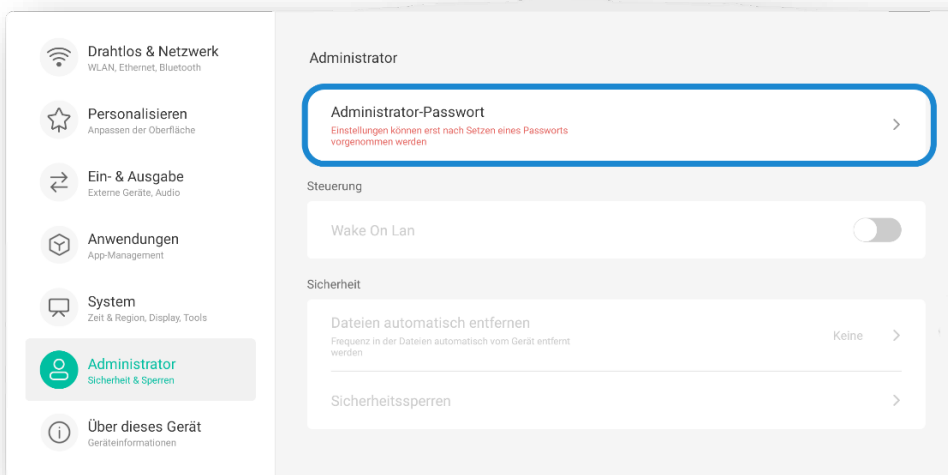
Drahtlos & Netzwerk
WLAN, Ethernet, Bluetooth

Personalisieren
Anpassen der Oberfläche

Ein- & Ausgabe
Externe Geräte, Audio

Anwendungen
App-Management

System
Zeit & Region, Display, Tools

Administrator
Sicherheit & Sperren

Über dieses Gerät
Geräteinformationen

Administrator

Administrator-Passwort
Einstellungen können erst nach Setzen eines Passworts vorgenommen werden

Steuerung

Wake On Lan

Sicherheit

Dateien automatisch entfernen
Frequenz in der Dateien automatisch vom Gerät entfernt werden
Keine

Sicherheitssperren